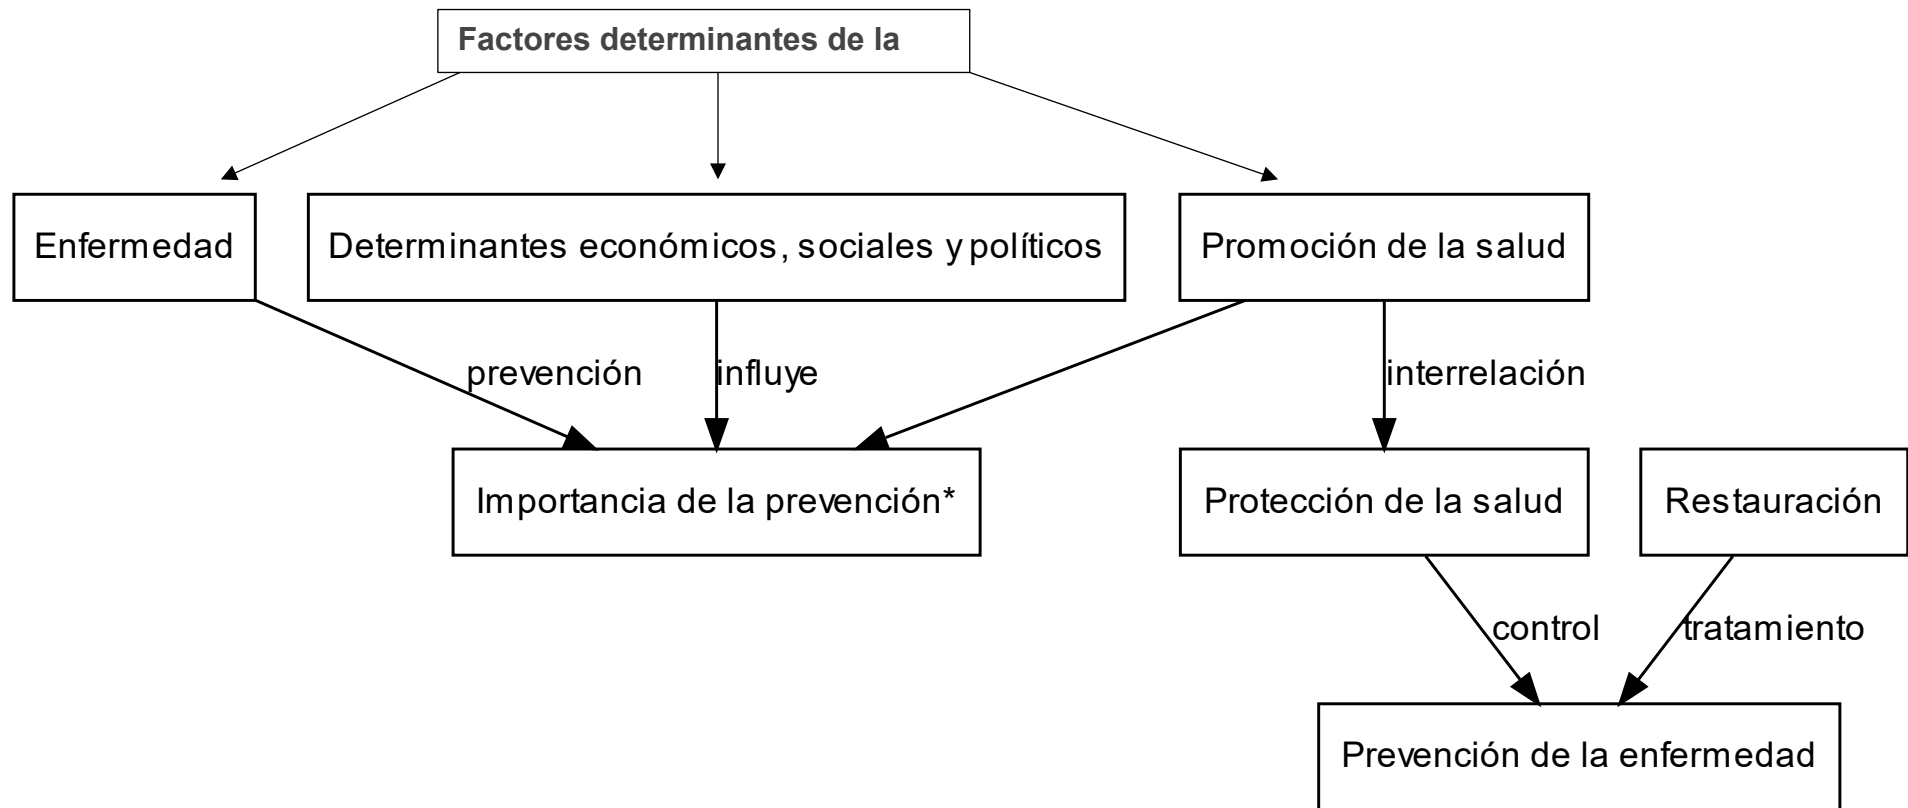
Factores determinantes de la

Enfermedad

Determinantes económicos, sociales y políticos

Promoción de la salud

prevención

influye

interrelación

Importancia de la prevención*

Protección de la salud

Restauración

control

tratamiento

Prevención de la enfermedad